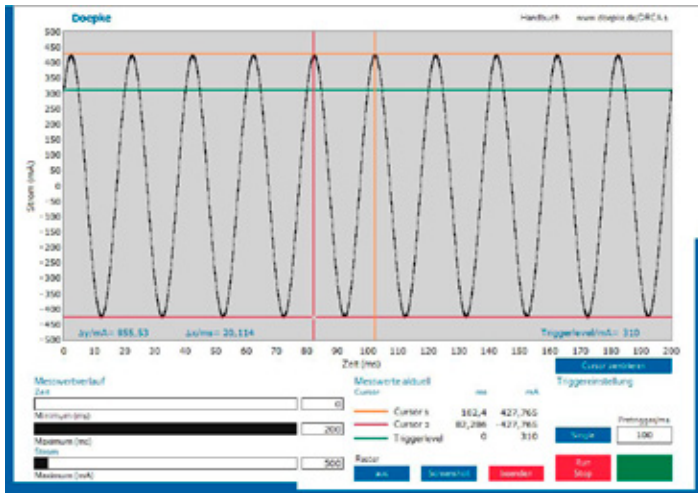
Doepke

Handbuch www.doepke.de/ORCA.s

500
450
400
350
300
250
200
150
100
50
0
-50
-100
-150
-200
-250
-300
-350
-400
-450
-500

Strom (mA)

Δy/mA= 855,53
Δx/ms= 20,114
Triggerlevel/mA= 310

0 10 20 30 40 50 60 70 80 90 100 110 120 130 140 150 160 170 180 190 200

Zeit (ms)

Cursor zentrieren

Messwertverlauf
Zeit
0
Minimum (ms)
200
Maximum (ms)
Strom
500
Maximum (mA)

Messwerte aktuell
Cursor ms mA
Cursor 1 102,4 427,765
Cursor 2 82,286 -427,765
Triggerlevel 0 310

Raster
aus
Screenshot
beenden

Triggereinstellung
Pretrigger/ms
Single
100
Run
Stop